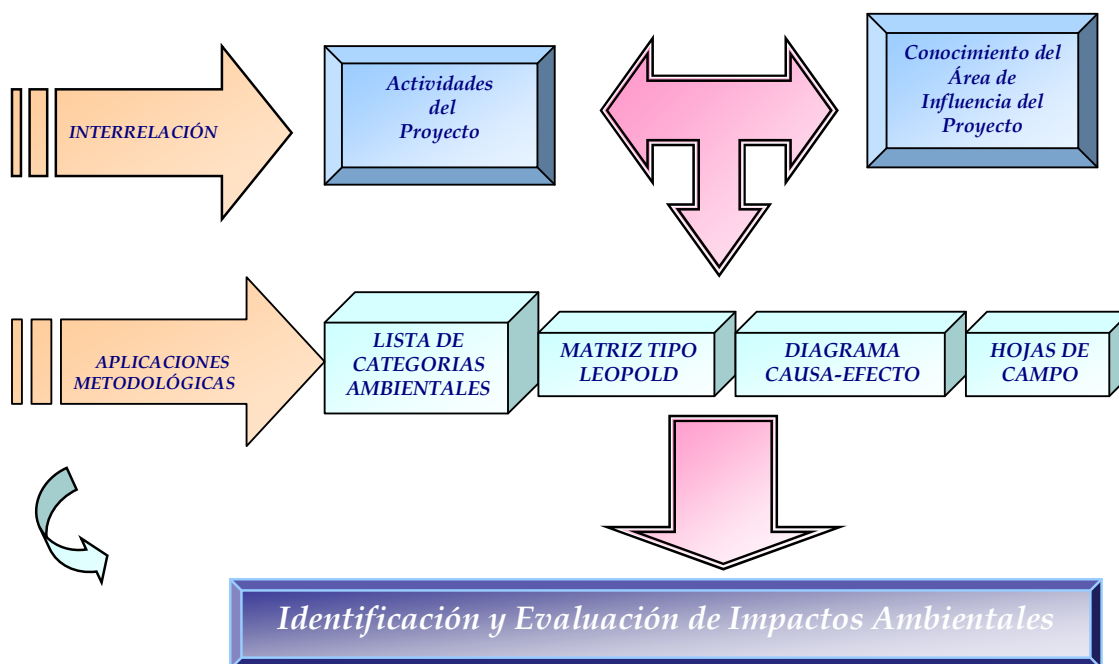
INTERRELACIÓN

Actividades del Proyecto

Conocimiento del Área de Influencia del Proyecto

APLICACIONES METODOLÓGICAS

LISTA DE CATEGORIAS AMBIENTALES

MATRIZ TIPO LEOPOLD

DIAGRAMA CAUSA-EFECTO

HOJAS DE CAMPO

Identificación y Evaluación de Impactos Ambientales